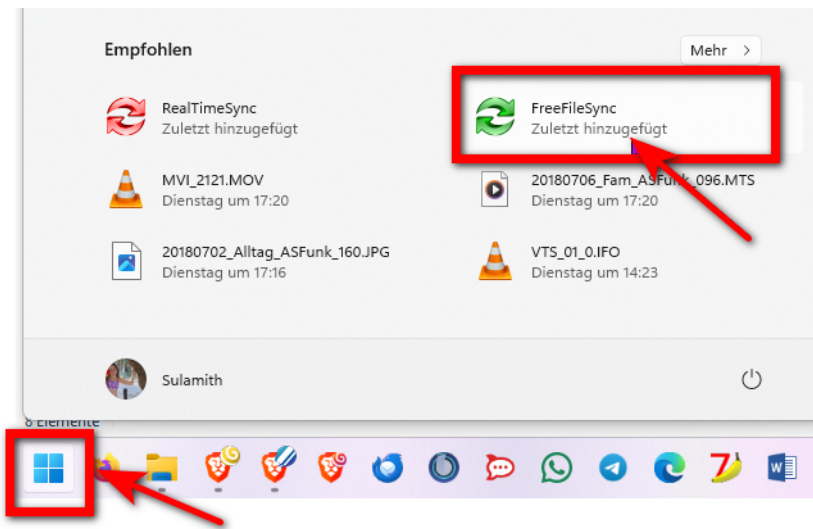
Empfohlen

Mehr >

RealTimeSync
Zuletzt hinzugefügt

FreeFileSync
Zuletzt hinzugefügt

MVI_2121.MOV
Dienstag um 17:20

20180706_Fam_ASFunk_096.MTS
Dienstag um 17:20

20180702_Alltag_ASFunk_160.JPG
Dienstag um 17:16

VTS_01_0.IFO
Dienstag um 14:23

Sulamith

8 Elemente